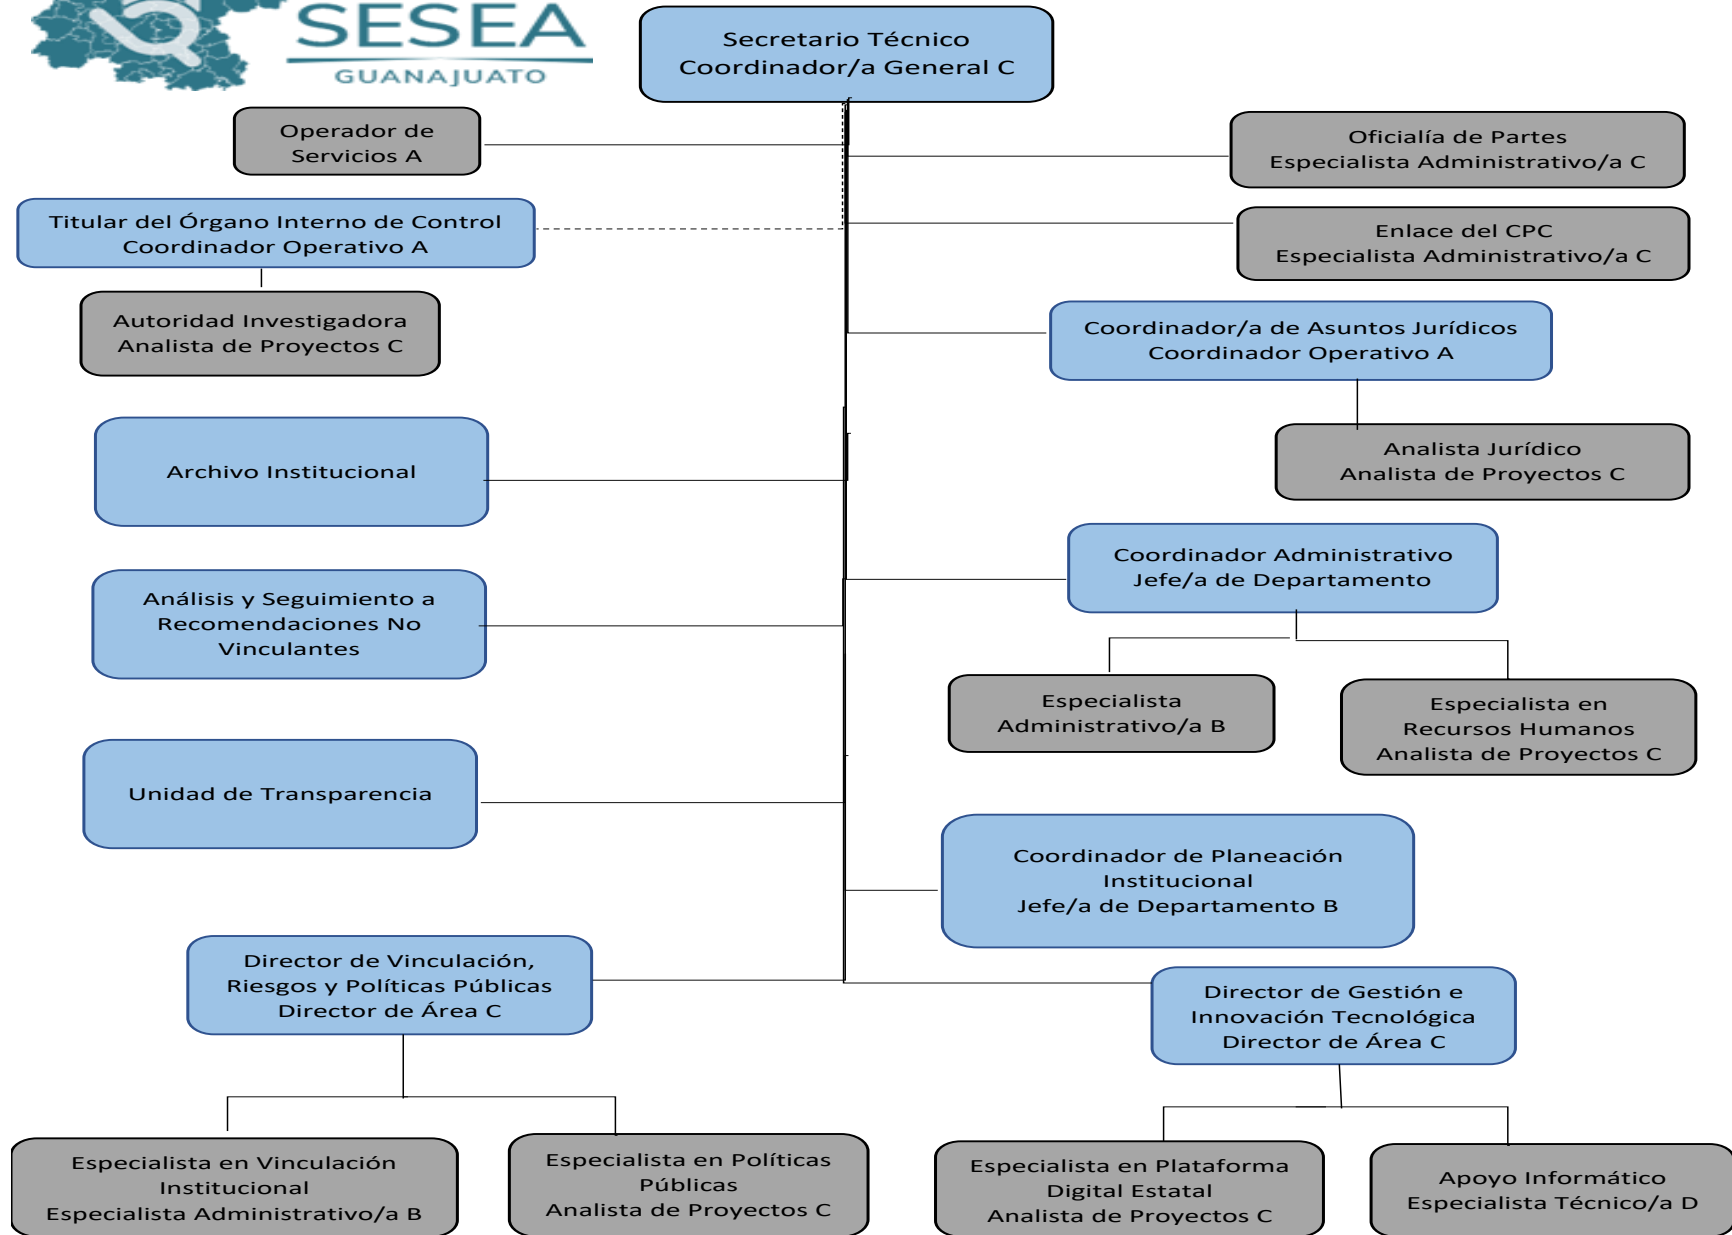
SESEA
GUANAJUATO

Secretario Técnico
Coordinador/a General C

Operador de Servicios A

Oficialía de Partes
Especialista Administrativo/a C

Titular del Órgano Interno de Control
Coordinador Operativo A

Enlace del CPC
Especialista Administrativo/a C

Autoridad Investigadora
Analista de Proyectos C

Coordinador/a de Asuntos Jurídicos
Coordinador Operativo A

Archivo Institucional

Analista Jurídico
Analista de Proyectos C

Coordinador Administrativo
Jefe/a de Departamento

Análisis y Seguimiento a Recomendaciones No Vinculantes

Especialista Administrativo/a B

Especialista en Recursos Humanos
Analista de Proyectos C

Unidad de Transparencia

Coordinador de Planeación Institucional
Jefe/a de Departamento B

Director de Vinculación, Riesgos y Políticas Públicas
Director de Área C

Director de Gestión e Innovación Tecnológica
Director de Área C

Especialista en Vinculación Institucional
Especialista Administrativo/a B

Especialista en Políticas Públicas
Analista de Proyectos C

Especialista en Plataforma Digital Estatal
Analista de Proyectos C

Apoyo Informático
Especialista Técnico/a D